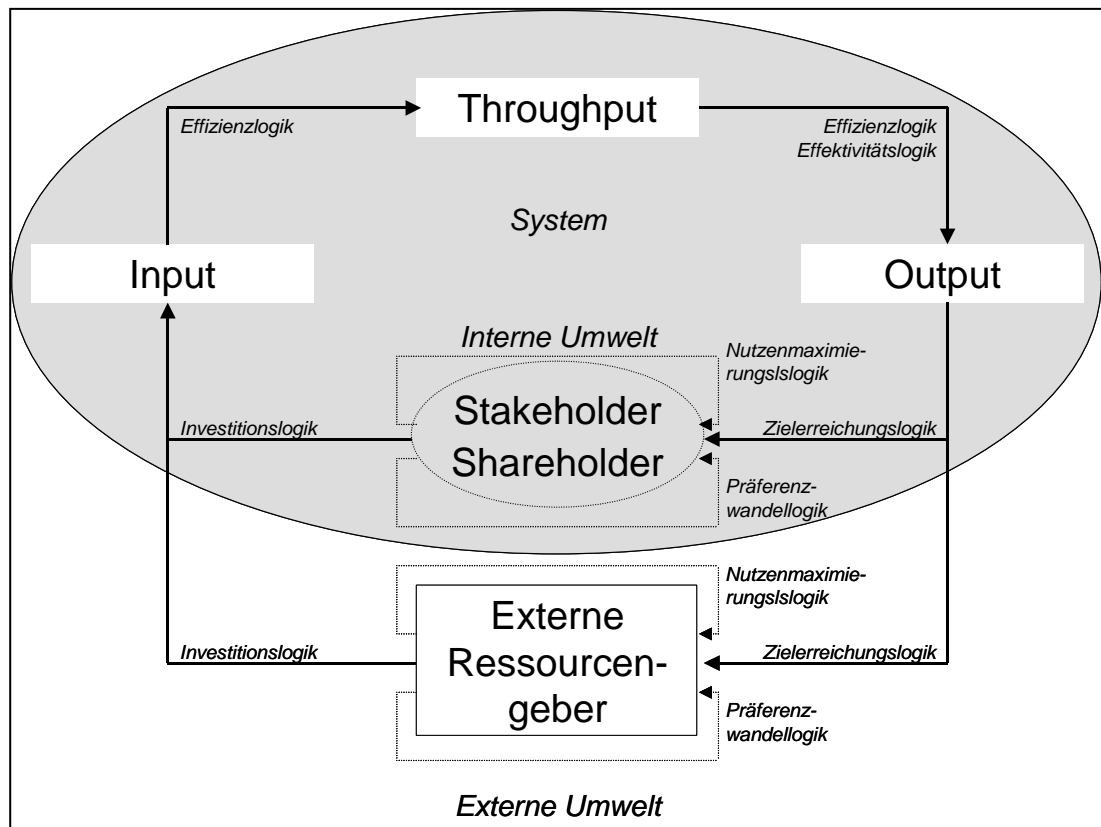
Throughput

Effizienzlogik

Effizienzlogik
Effektivitätslogik

System

Input

Output

Interne Umwelt

Nutzenmaximierungslslogik

Stakeholder
Shareholder

Investitionslogik

Zielerreichungslogik

Präferenzwandellogik

Nutzenmaximierungslslogik

Externe
Ressourcengeber

Investitionslogik

Zielerreichungslogik

Präferenzwandellogik

Externe Umwelt